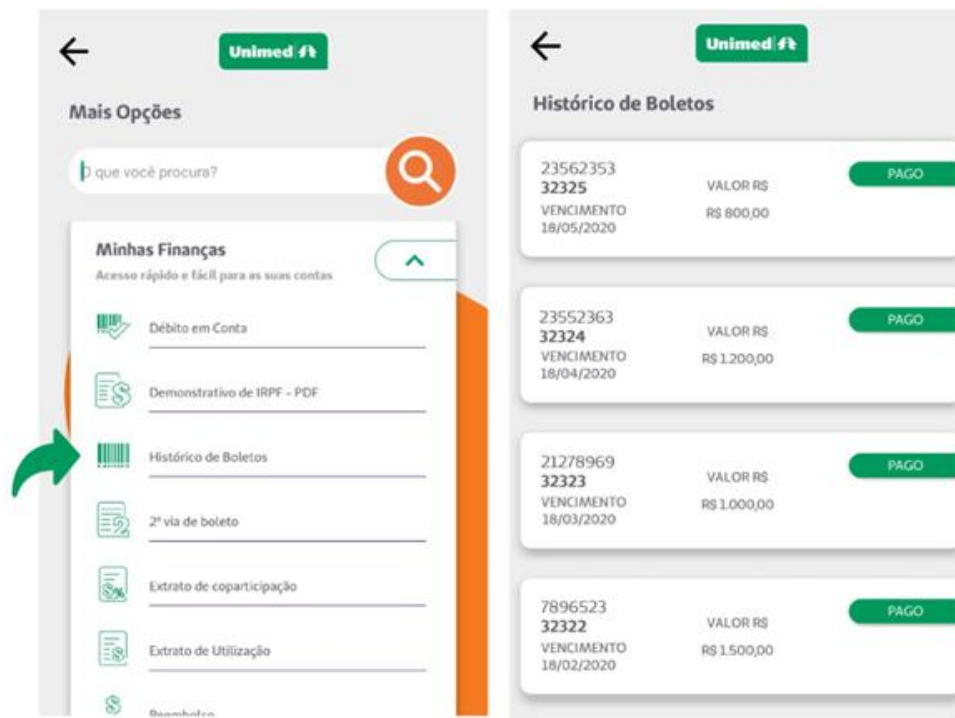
Unimed

Mais Opções

O que você procura?

Minhas Finanças
Acesso rápido e fácil para as suas contas

Débito em Conta

Demonstrativo de IRPF - PDF

Histórico de Boletos

2ª via de boleto

Extrato de coparticipação

Extrato de Utilização

Reembolso

Unimed

Histórico de Boletos

23562353
32325
VENCIMENTO
18/05/2020
VALOR R$
R$ 800,00
PAGO

23552363
32324
VENCIMENTO
18/04/2020
VALOR R$
R$ 1.200,00
PAGO

21278969
32323
VENCIMENTO
18/03/2020
VALOR R$
R$ 1.000,00
PAGO

7896523
32322
VENCIMENTO
18/02/2020
VALOR R$
R$ 1.500,00
PAGO